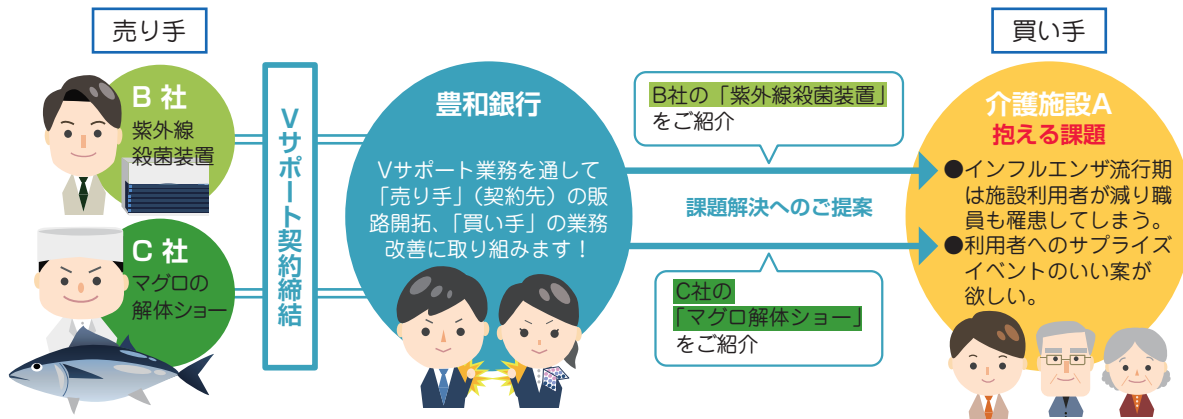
売り手

B 社
紫外線殺菌装置

C 社
マグロの解体ショー

Vサポート契約締結

豊和銀行

Vサポート業務を通して「売り手」（契約先）の販路開拓、「買い手」の業務改善に取り組みます！

B社の「紫外線殺菌装置」をご紹介

課題解決へのご提案

C社の「マグロ解体ショー」をご紹介

買い手

介護施設A
抱える課題

●インフルエンザ流行期は施設利用者が減り職員も罹患してしまう。
●利用者へのサプライズイベントのいい案が欲しい。